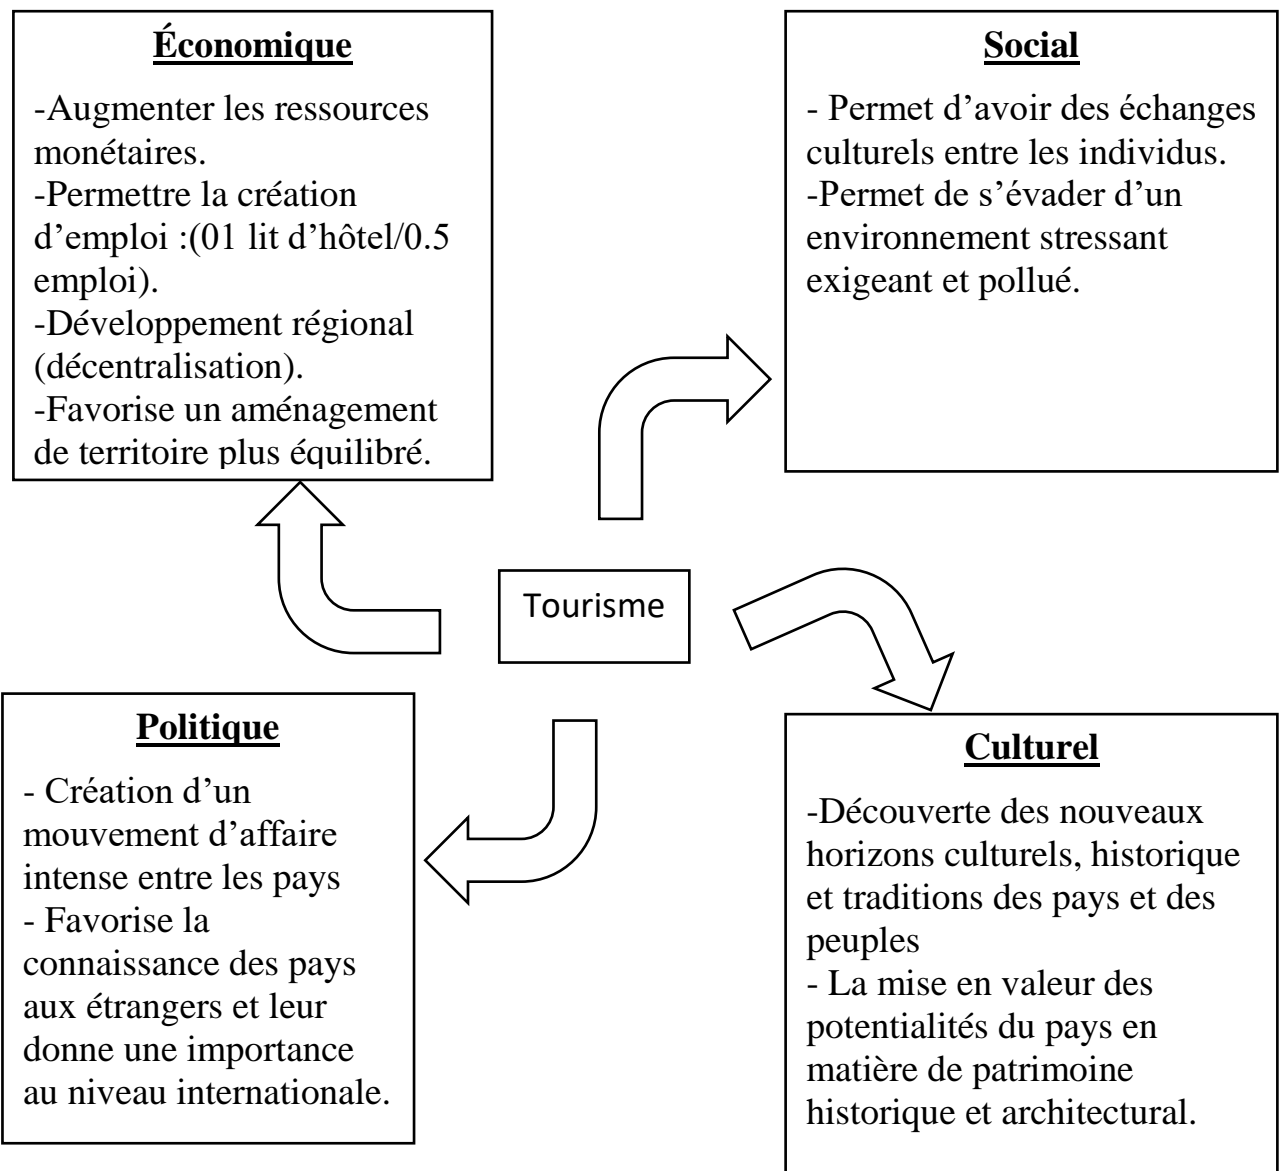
**Économique**

-Augmenter les ressources monétaires.
-Permettre la création d'emploi :(01 lit d'hôtel/0.5 emploi).
-Développement régional (décentralisation).
-Favorise un aménagement de territoire plus équilibré.

**Social**

- Permet d'avoir des échanges culturels entre les individus.
-Permet de s'évader d'un environnement stressant exigeant et pollué.

Tourisme

**Politique**

- Création d'un mouvement d'affaire intense entre les pays
- Favorise la connaissance des pays aux étrangers et leur donne une importance au niveau internationale.

**Culturel**

-Découverte des nouveaux horizons culturels, historique et traditions des pays et des peuples
- La mise en valeur des potentialités du pays en matière de patrimoine historique et architectural.